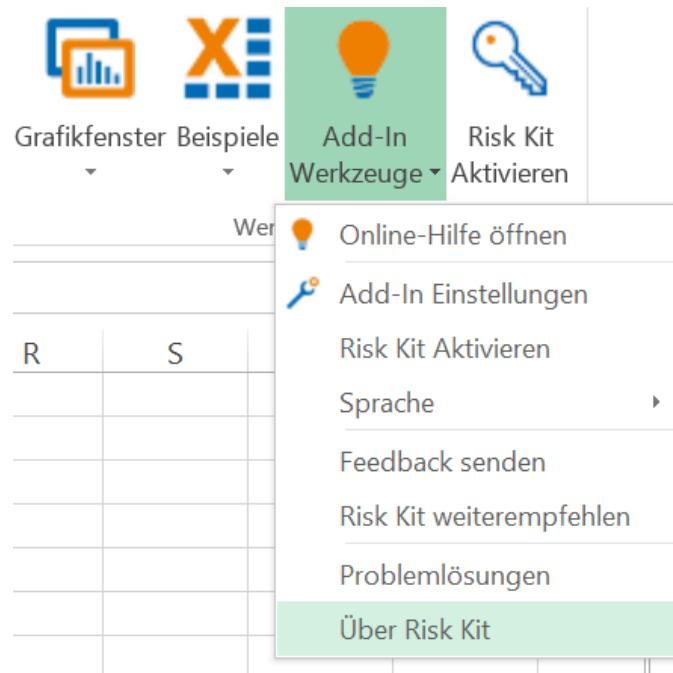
Grafikfenster Beispiele Add-In Werkzeuge Risk Kit Aktivieren

Wer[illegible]

R S

Online-Hilfe öffnen
Add-In Einstellungen
Risk Kit Aktivieren
Sprache
Feedback senden
Risk Kit weiterempfehlen
Problemlösungen
Über Risk Kit